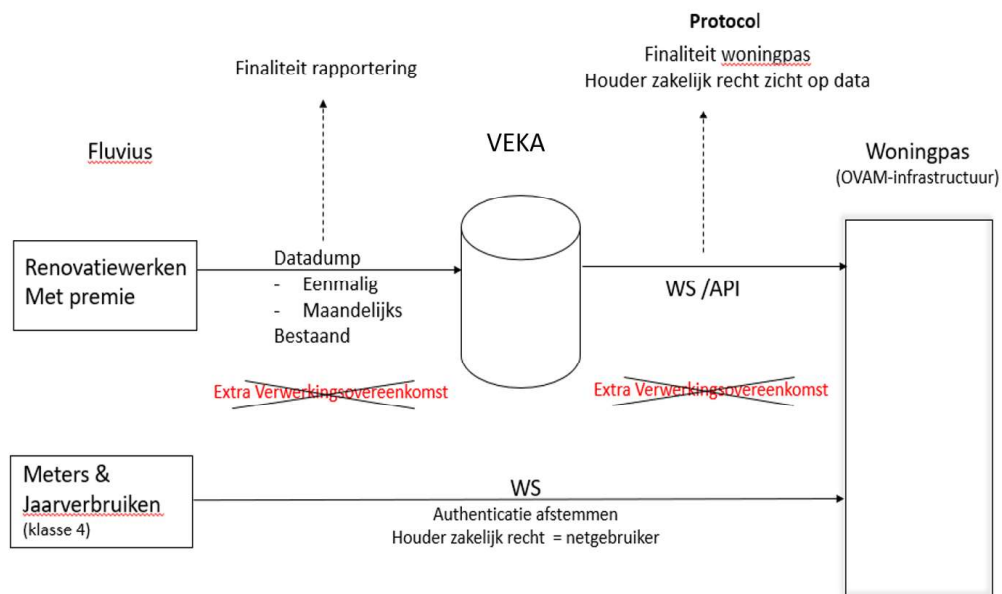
Protocol

Finaliteit woningpas
Houder zakelijk recht zicht op data

Finaliteit rapportering

Fluvius

VEKA

Woningpas
(OVAM-infrastructuur)

Renovatiewerken
Met premie

Datadump
- Eenmalig
- Maandelijks
Bestaand

WS /API

Extra Verwerkingsovereenkomst

Extra Verwerkingsovereenkomst

Meters &
Jaarverbruiken
(klasse 4)

WS
Authenticatie afstemmen
Houder zakelijk recht = netgebruiker